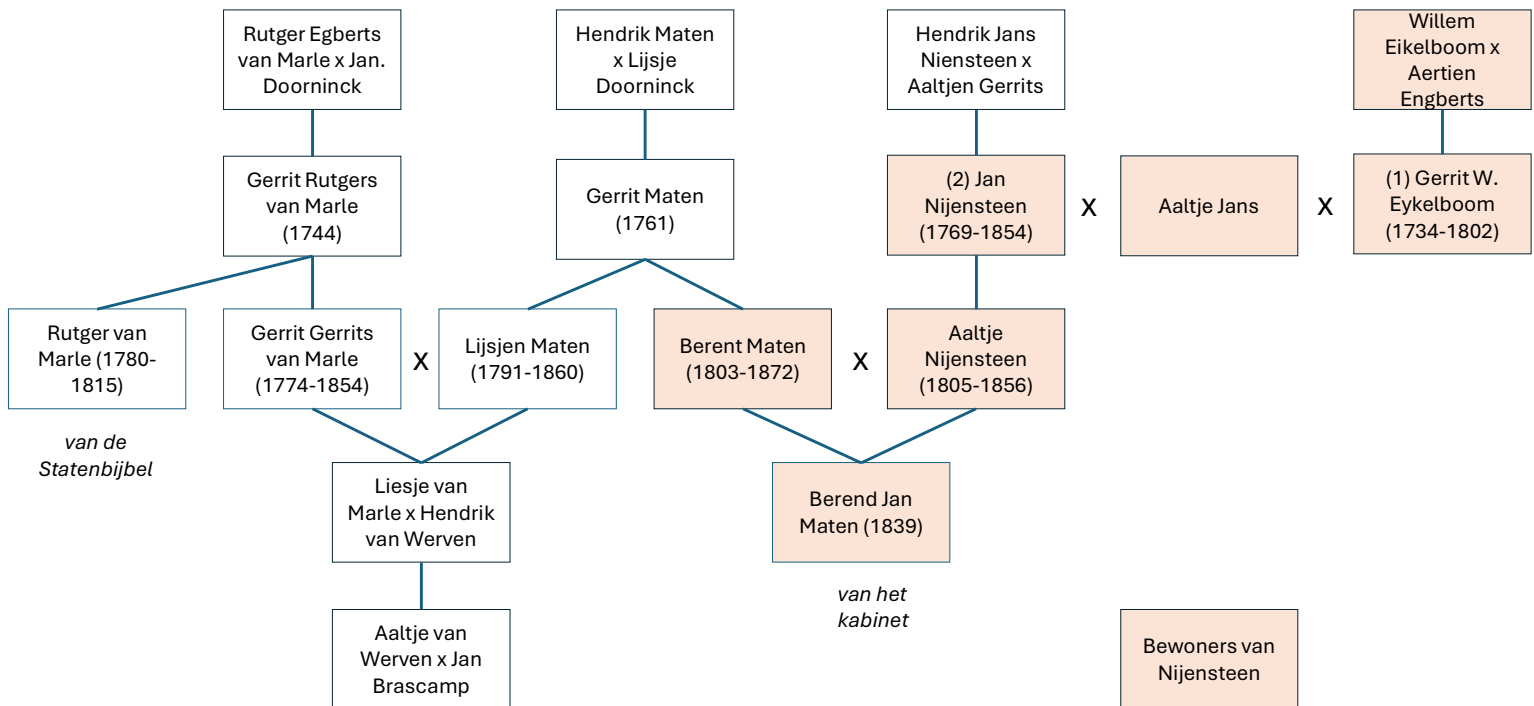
Rutger Egberts van Marle x Jan. Doorninck

Hendrik Maten x Lijsje Doorninck

Hendrik Jans Niensteen x Aaltjen Gerrits

Willem Eikelboom x Aertien Engberts

Gerrit Rutgers van Marle (1744)

Gerrit Maten (1761)

(2) Jan Nijensteen (1769-1854)

x

Aaltje Jans

x

(1) Gerrit W. Eykelboom (1734-1802)

Rutger van Marle (1780-1815)

Gerrit Gerrits van Marle (1774-1854)

x

Lijsjen Maten (1791-1860)

Berent Maten (1803-1872)

x

Aaltje Nijensteen (1805-1856)

*van de Statenbijbel*

Liesje van Marle x Hendrik van Werven

Berend Jan Maten (1839)

*van het kabinet*

Aaltje van Werven x Jan Brascamp

Bewoners van Nijensteen